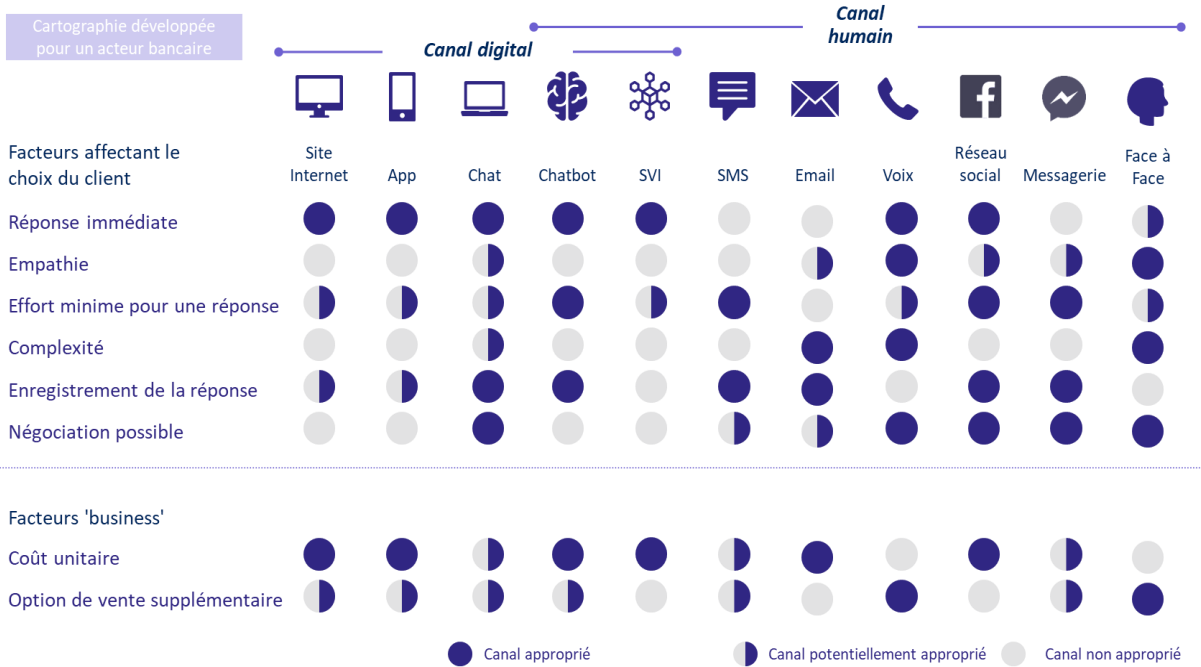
Cartographie développée pour un acteur bancaire

Canal humain

Canal digital

| Facteurs affectant le choix du client | Site Internet | App | Chat | Chatbot | SVI | SMS | Email | Voix | Réseau social | Messagerie | Face à Face |
|---|---|---|---|---|---|---|---|---|---|---|---|
| Réponse immédiate | | | | | | | | | | | |
| Empathie | | | | | | | | | | | |
| Effort minime pour une réponse | | | | | | | | | | | |
| Complexité | | | | | | | | | | | |
| Enregistrement de la réponse | | | | | | | | | | | |
| Négociation possible | | | | | | | | | | | |

| Facteurs 'business' | | | | | | | | | | | |
|---|---|---|---|---|---|---|---|---|---|---|---|
| Coût unitaire | | | | | | | | | | | |
| Option de vente supplémentaire | | | | | | | | | | | |

Canal approprié
Canal potentiellement approprié
Canal non approprié